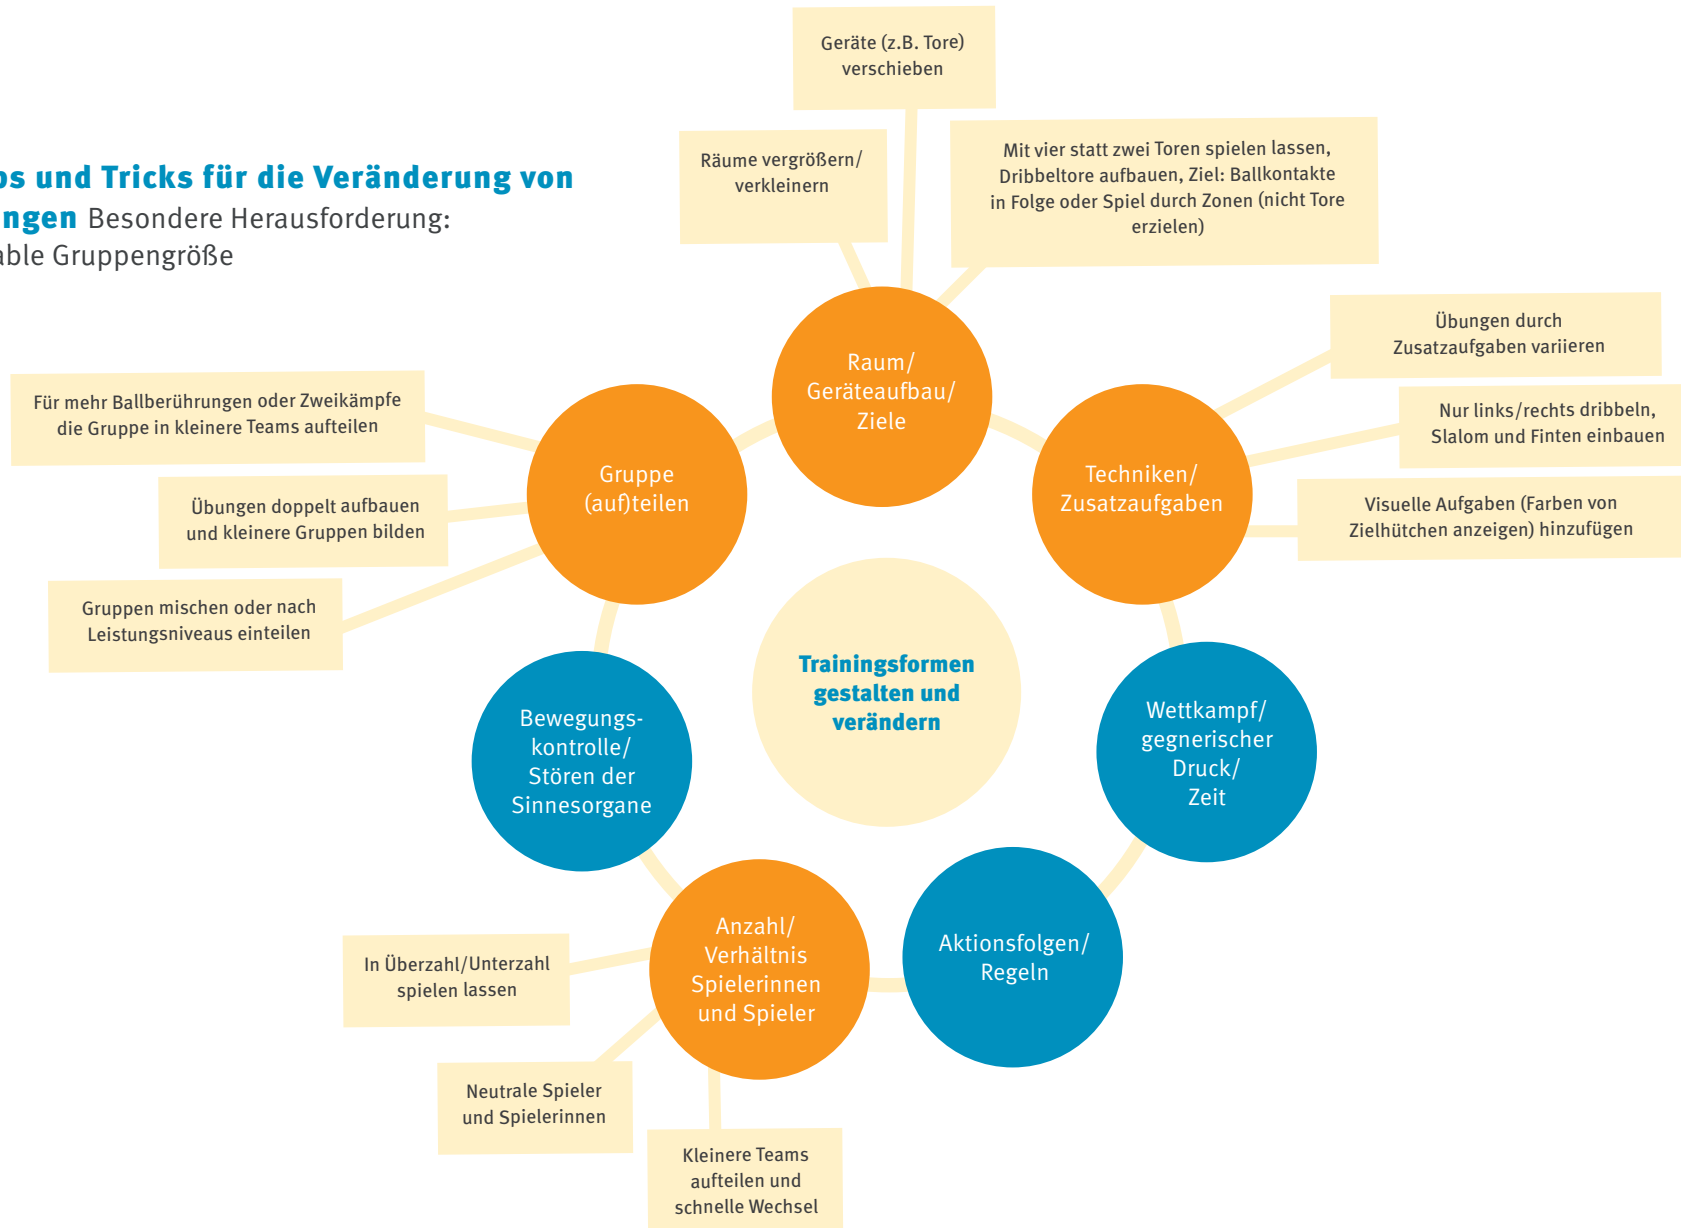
ps und Tricks für die Veränderung von
ngen Besondere Herausforderung:
able Gruppengröße

Geräte (z.B. Tore) verschieben

Räume vergrößern/ verkleinern

Mit vier statt zwei Toren spielen lassen, Dribbeltore aufbauen, Ziel: Ballkontakte in Folge oder Spiel durch Zonen (nicht Tore erzielen)

Raum/ Geräteaufbau/ Ziele

Übungen durch Zusatzaufgaben variieren

Nur links/rechts dribbeln, Slalom und Finten einbauen

Visuelle Aufgaben (Farben von Zielhütchen anzeigen) hinzufügen

Techniken/ Zusatzaufgaben

Für mehr Ballberührungen oder Zweikämpfe die Gruppe in kleinere Teams aufteilen

Übungen doppelt aufbauen und kleinere Gruppen bilden

Gruppen mischen oder nach Leistungsniveaus einteilen

Gruppe (auf)teilen

Trainingsformen gestalten und verändern

Bewegungs-kontrolle/ Stören der Sinnesorgane

Wettkampf/ gegnerischer Druck/ Zeit

Aktionsfolgen/ Regeln

Anzahl/ Verhältnis Spielerinnen und Spieler

In Überzahl/Unterzahl spielen lassen

Neutrale Spieler und Spielerinnen

Kleinere Teams aufteilen und schnelle Wechsel